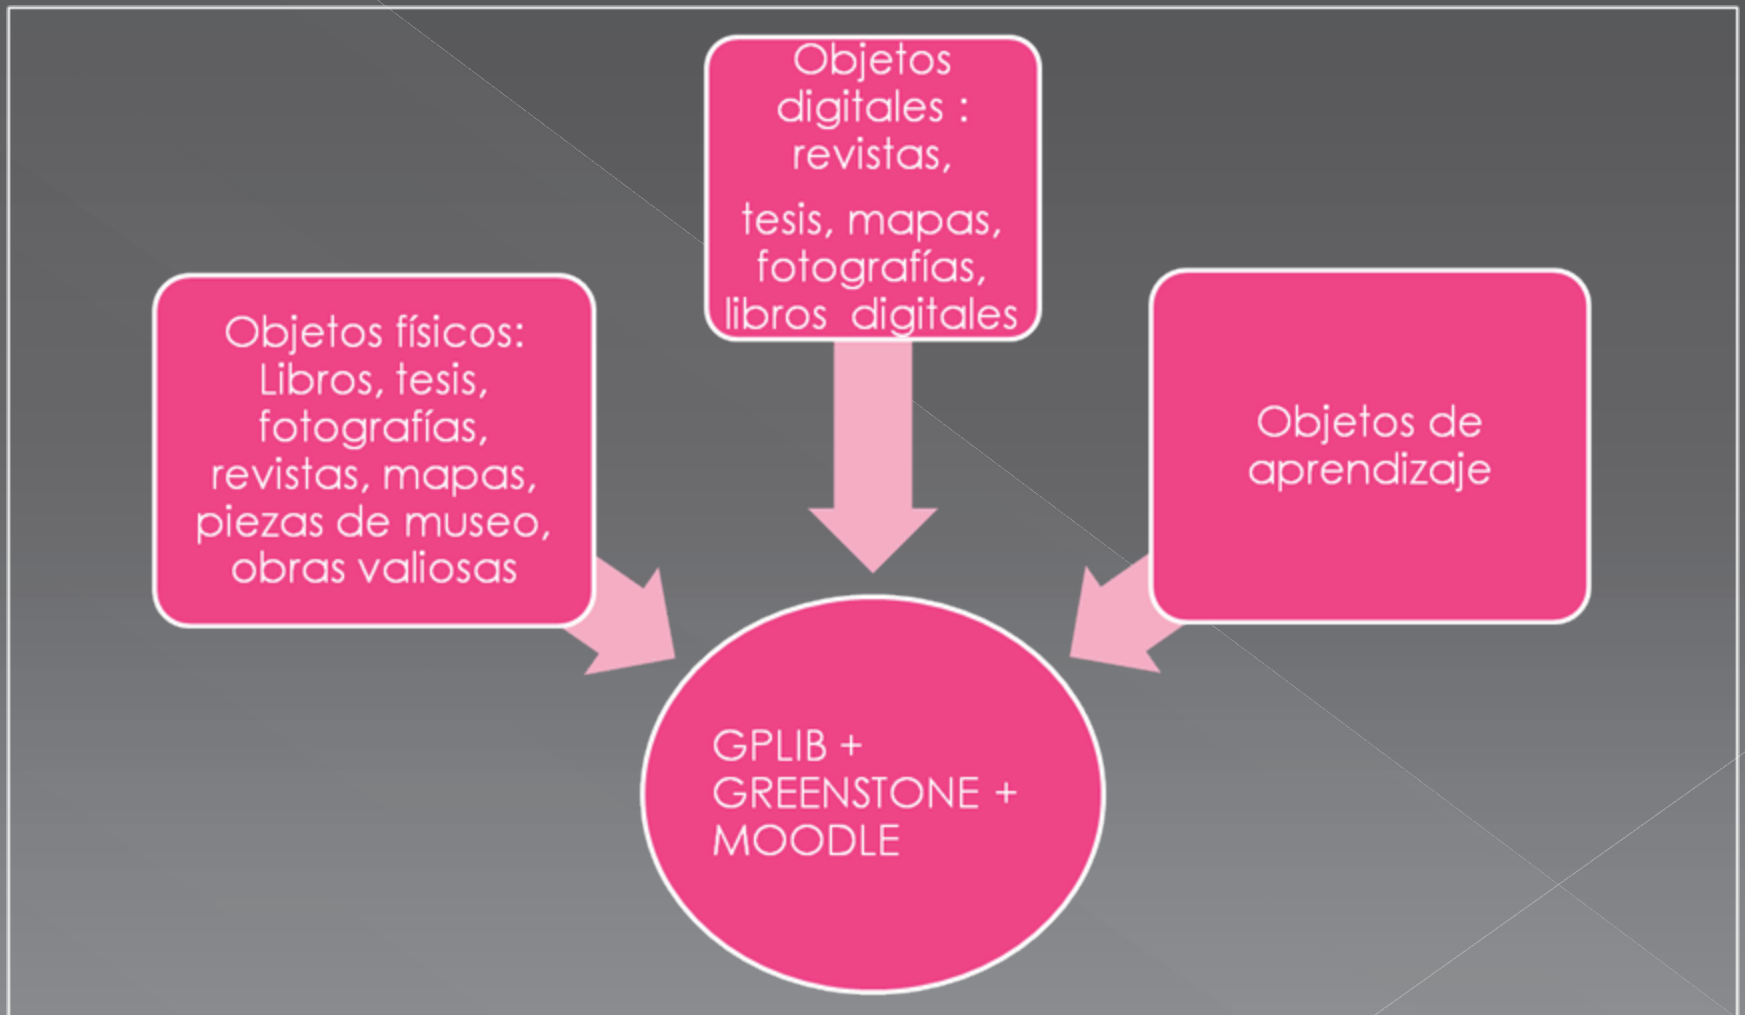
Objetos digitales : revistas,

tesis, mapas, fotografías, libros digitales

Objetos físicos: Libros, tesis, fotografías, revistas, mapas, piezas de museo, obras valiosas

Objetos de aprendizaje

GPLIB + GREENSTONE + MOODLE